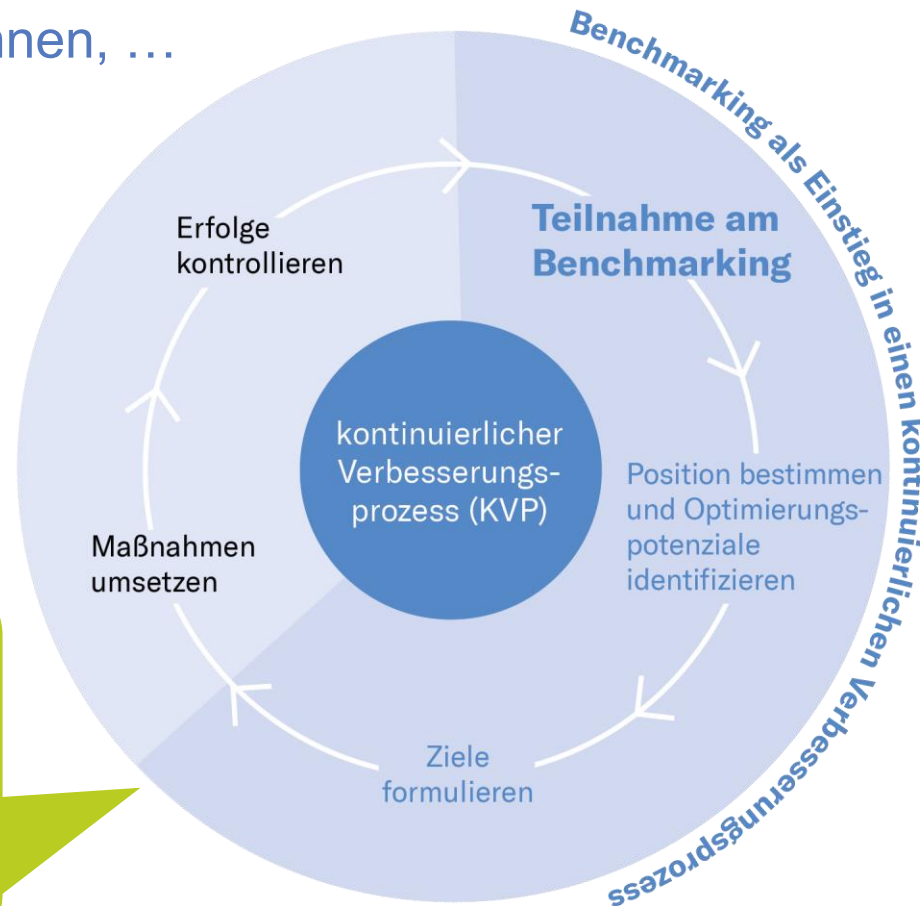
nnen, …

Benchmarking als Einstieg in einen kontinuierlichen Verbesserungsprozess

Teilnahme am Benchmarking

Position bestimmen und Optimierungspotenziale identifizieren

Ziele formulieren

Maßnahmen umsetzen

Erfolge kontrollieren

kontinuierlicher Verbesserungsprozess (KVP)